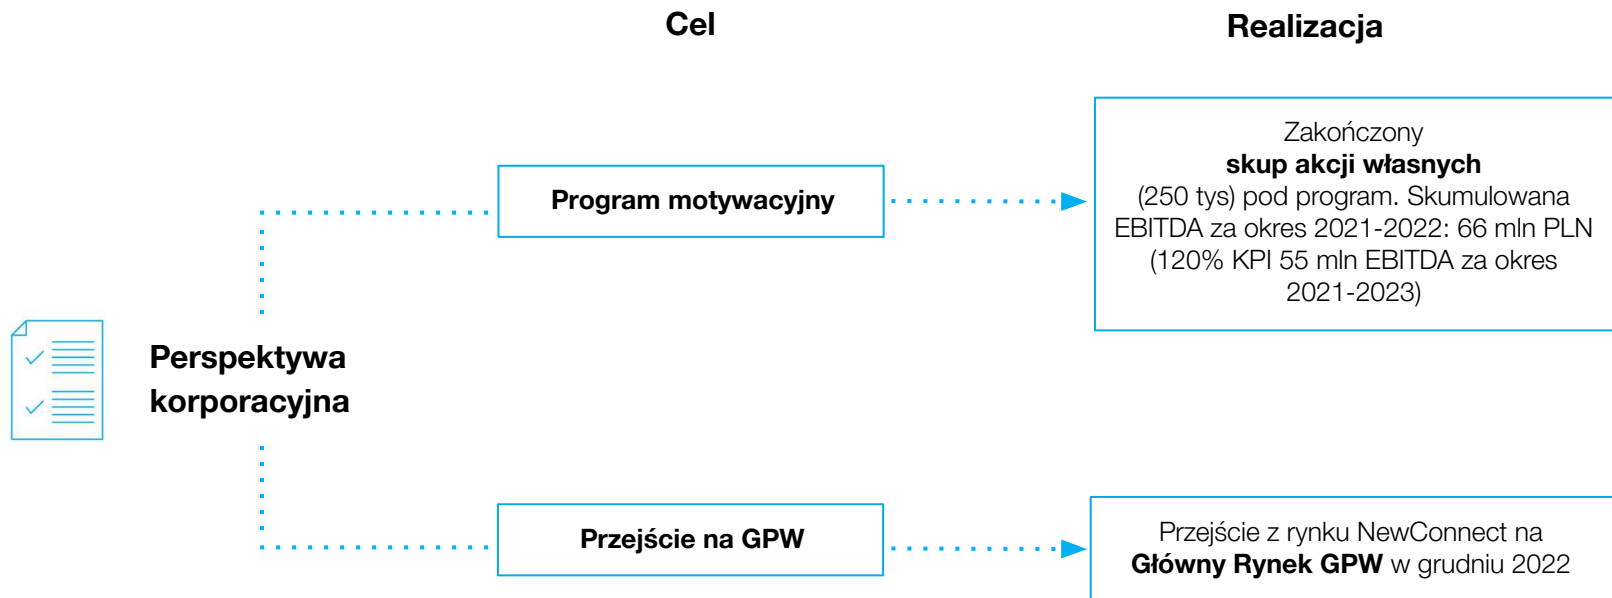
Cel

Realizacja

Perspektywa korporacyjna

Program motywacyjny

Zakończony
**skup akcji własnych**
(250 tys) pod program. Skumulowana EBITDA za okres 2021-2022: 66 mln PLN (120% KPI 55 mln EBITDA za okres 2021-2023)

Przejście na GPW

Przejście z rynku NewConnect na **Główny Rynek GPW** w grudniu 2022